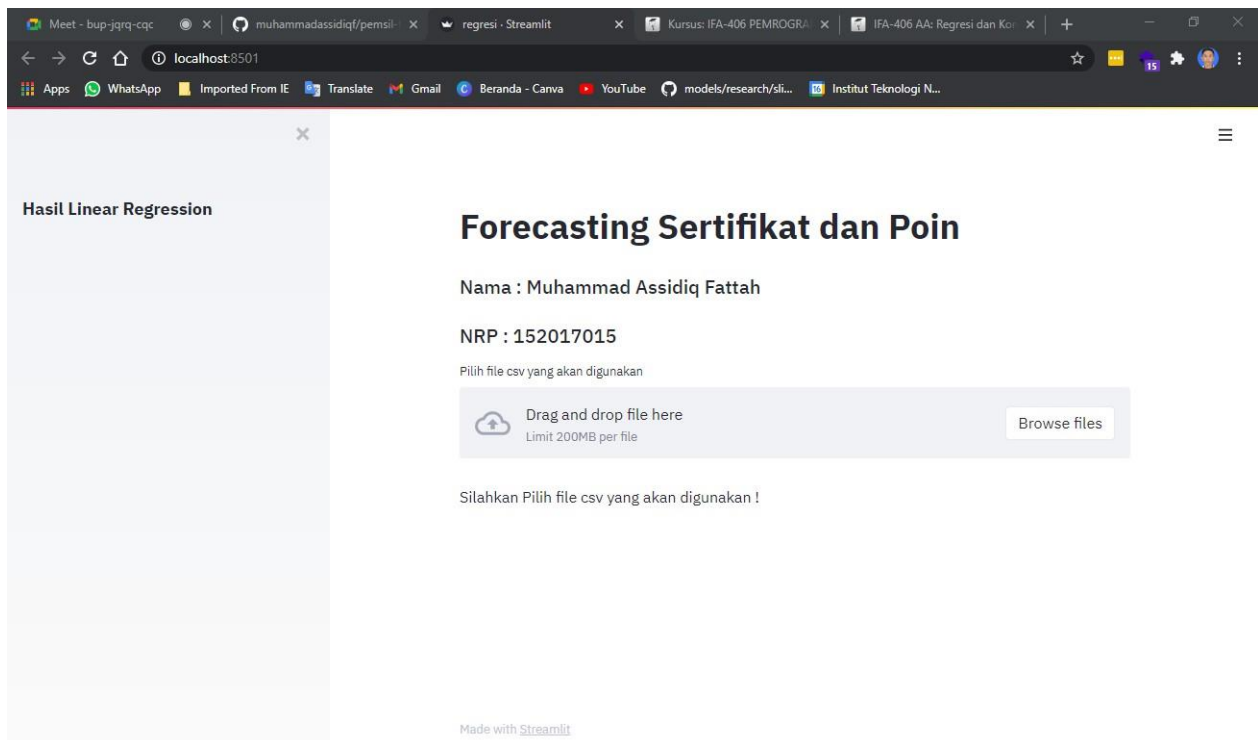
Meet - bup-jqrq-cqc × muhammadassidiqf/pemsil- × regresi · Streamlit × Kursus: IFA-406 PEMROGRA × IFA-406 AA: Regresi dan Kor × +

localhost:8501

Apps WhatsApp Imported From IE Translate Gmail Beranda - Canva YouTube models/research/sli... Institut Teknologi N...

15

×

Hasil Linear Regression

Forecasting Sertifikat dan Poin

Nama : Muhammad Assidiq Fattah

NRP : 152017015

Pilih file csv yang akan digunakan

Drag and drop file here
Limit 200MB per file

Browse files

Silahkan Pilih file csv yang akan digunakan !

Made with Streamlit